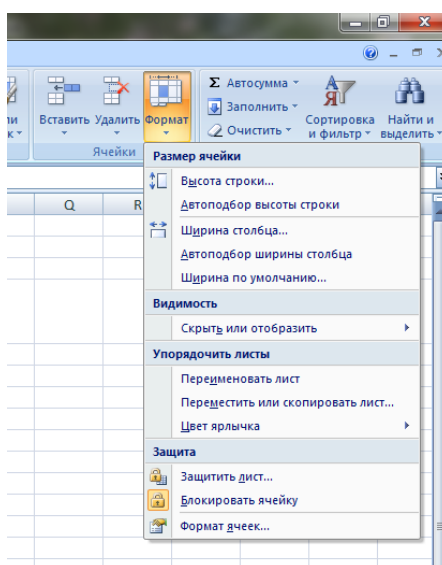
ли
к
Вставить Удалить Формат
Ячейки
Σ Автосумма
Заполнить
Очистить
Сортировка и фильтр
Найти и выделить
Q
R
Размер ячейки
Высота строки...
Автоподбор высоты строки
Ширина столбца...
Автоподбор ширины столбца
Ширина по умолчанию...
Видимость
Скрыть или отобразить
Упорядочить листы
Переименовать лист
Переместить или скопировать лист...
Цвет ярлычка
Защита
Защитить лист...
Блокировать ячейку
Формат ячеек...